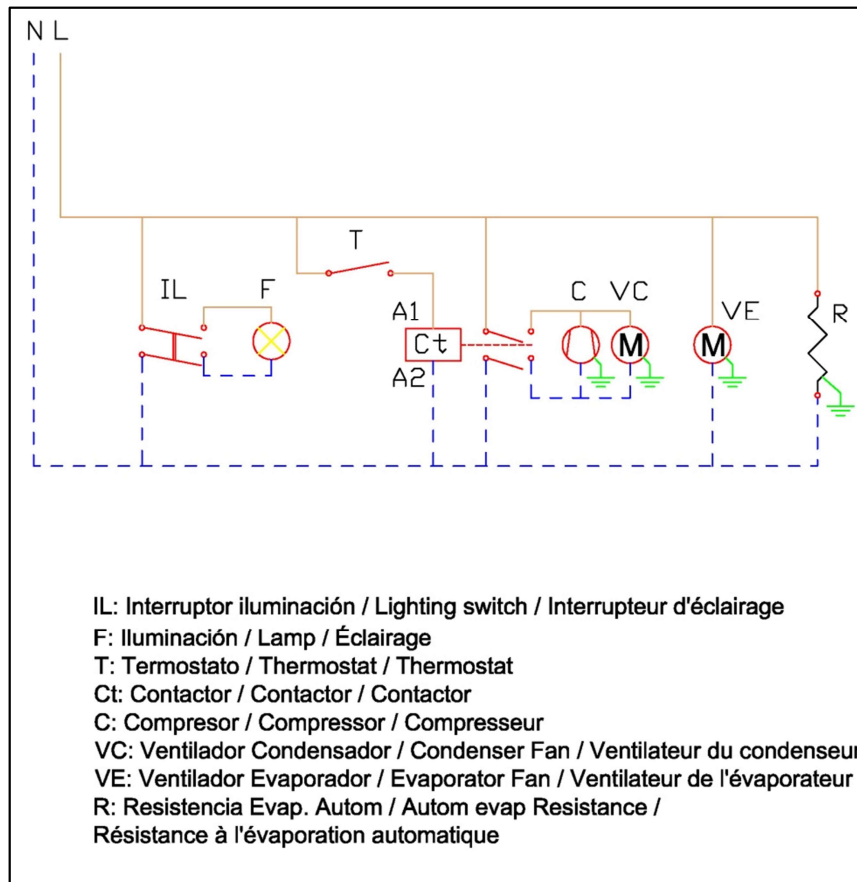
N L

T

IL F

A1

Ct

A2

C VC

M

VE

M

R

IL: Interruptor iluminación / Lighting switch / Interrupteur d'éclairage
F: Iluminación / Lamp / Éclairage
T: Termostato / Thermostat / Thermostat
Ct: Contactor / Contactor / Contactor
C: Compresor / Compressor / Compresseur
VC: Ventilador Condensador / Condenser Fan / Ventilateur du condenseur
VE: Ventilador Evaporador / Evaporator Fan / Ventilateur de l'évaporateur
R: Resistencia Evap. Autom / Autom evap Resistance /
Résistance à l'évaporation automatique